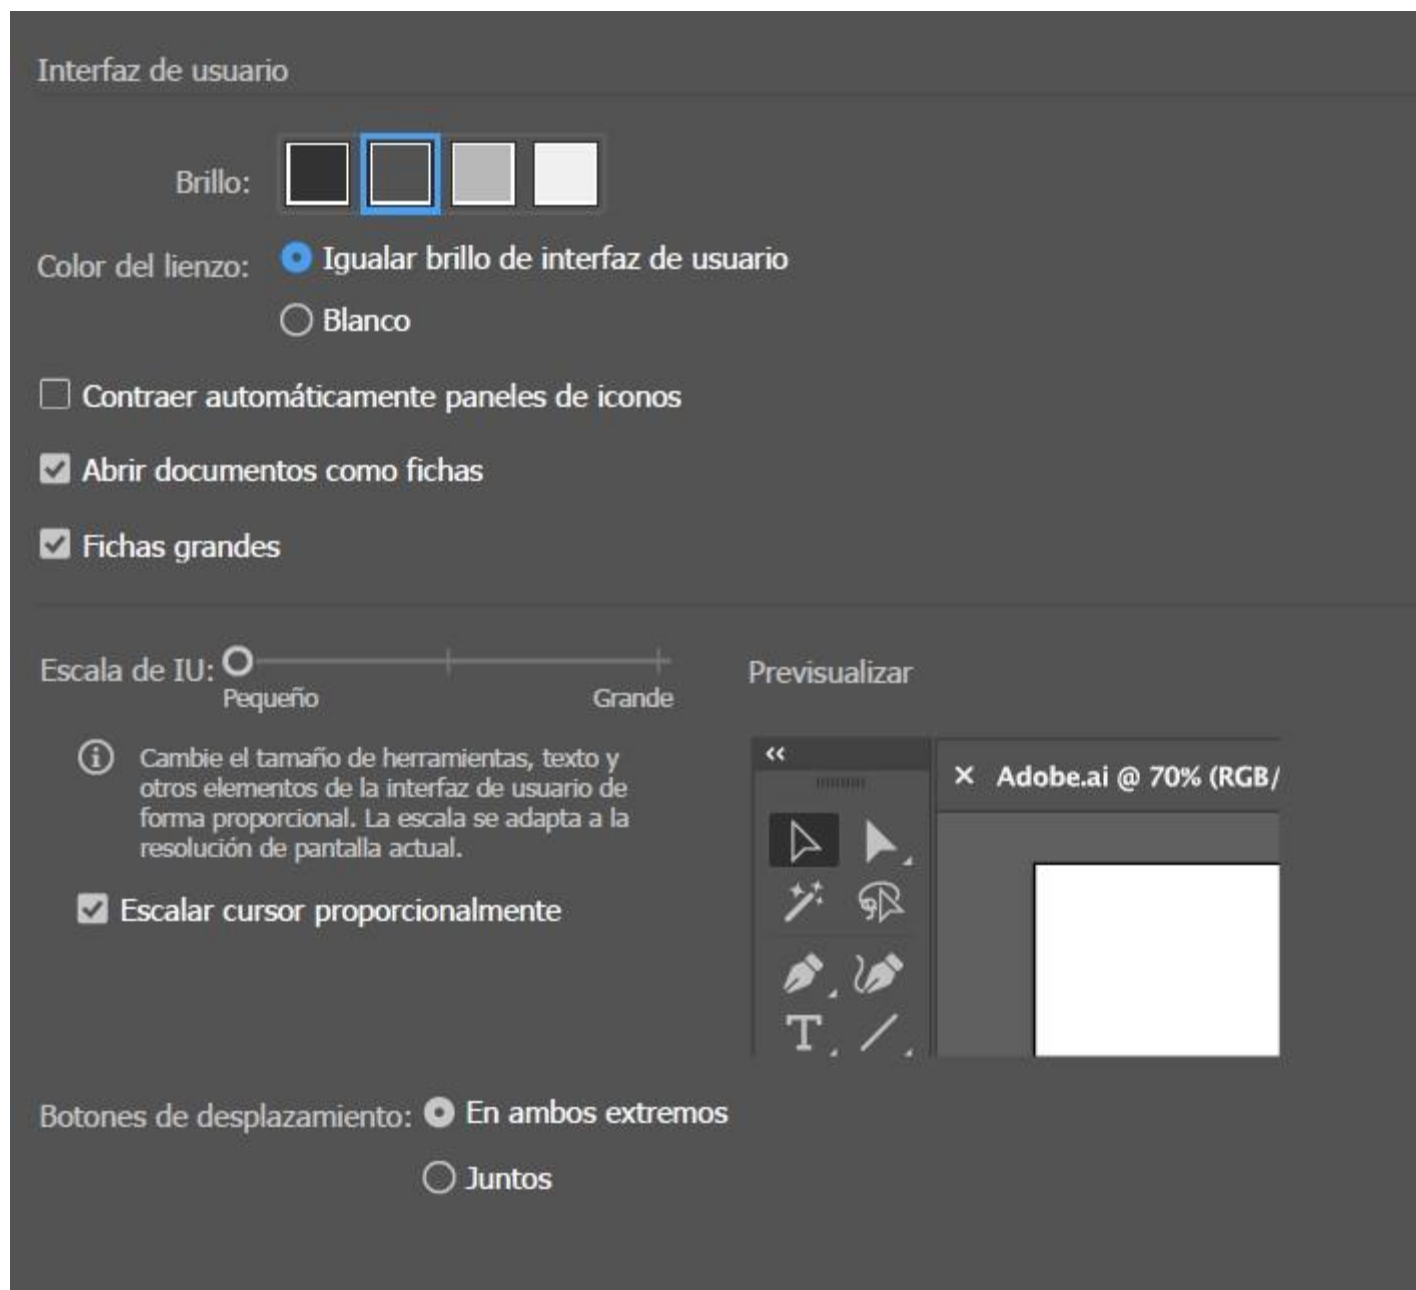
Interfaz de usuario

Brillo:

Color del lienzo: Igualar brillo de interfaz de usuario

Blanco

Contraer automáticamente paneles de iconos

Abrir documentos como fichas

Fichas grandes

Escala de IU:

Pequeño

Grande

Previsualizar

Cambie el tamaño de herramientas, texto y otros elementos de la interfaz de usuario de forma proporcional. La escala se adapta a la resolución de pantalla actual.

Escalar cursor proporcionalmente

<<

× Adobe.ai @ 70% (RGB/

Botones de desplazamiento: En ambos extremos

Juntos